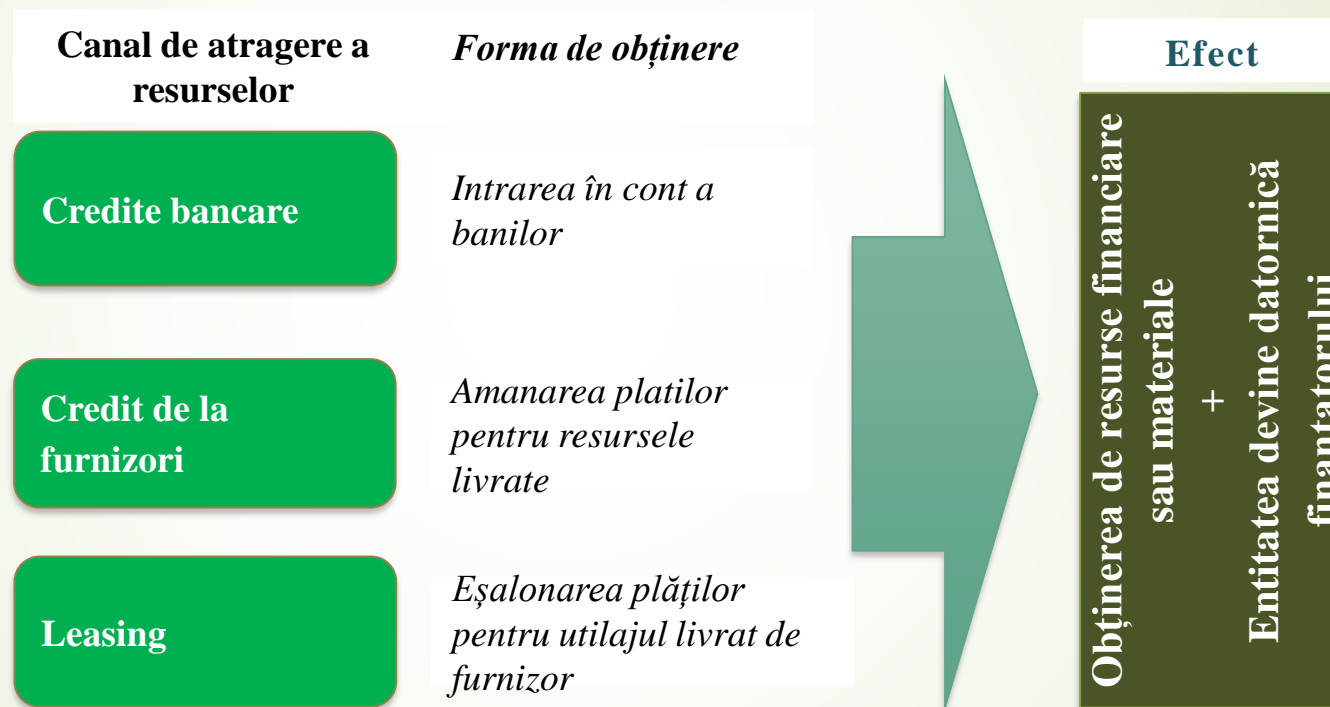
Canal de atragere a resurselor

Forma de obținere

Efect

Credite bancare

Intrarea în cont a banilor

Credit de la furnizori

Amanarea platilor pentru resursele livrate

Leasing

Eșalonarea plăților pentru utilajul livrat de furnizor

Obținerea de resurse financiare sau materiale
+
Entitatea devine datornică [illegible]